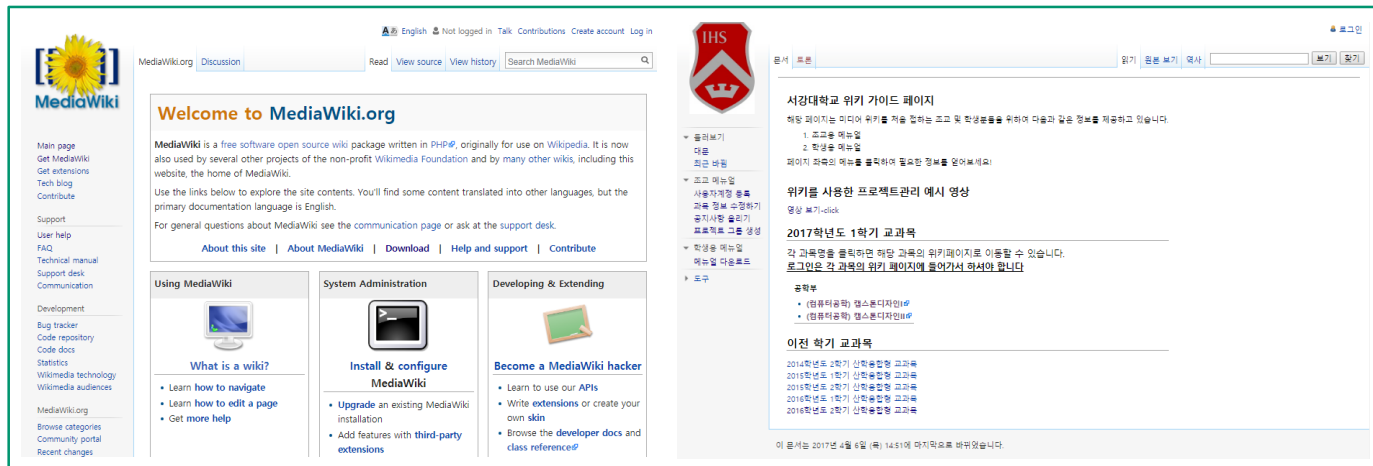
MediaWiki

English Not logged in Talk Contributions Create account Log in

MediaWiki.org Discussion Read View source View history Search MediaWiki

Main page
Get MediaWiki
Get extensions
Tech blog
Contribute

Support
User help
FAQ
Technical manual
Support desk
Communication

Development
Bug tracker
Code repository
Code docs
Statistics
Wikimedia technology
Wikimedia audiences

MediaWiki.org
Browse categories
Community portal
Recent changes

Welcome to MediaWiki.org

MediaWiki is a free software open source wiki package written in PHP, originally for use on Wikipedia. It is now also used by several other projects of the non-profit Wikimedia Foundation and by many other wikis, including this website, the home of MediaWiki.

Use the links below to explore the site contents. You'll find some content translated into other languages, but the primary documentation language is English.

For general questions about MediaWiki see the communication page or ask at the support desk.

About this site | About MediaWiki | Download | Help and support | Contribute

Using MediaWiki
What is a wiki?
• Learn how to navigate
• Learn how to edit a page
• Get more help

System Administration
Install & configure MediaWiki
• Upgrade an existing MediaWiki installation
• Add features with third-party extensions

Developing & Extending
Become a MediaWiki hacker
• Learn to use our APIs
• Write extensions or create your own skin
• Browse the developer docs and class reference

IHS

로그인

문서 토론 읽기 원본 보기 역사 보기 찾기

둘러보기
대문
최근 바뀜

조교 메뉴얼
사용자계정 등록
과목 정보 수정하기
공지사항 올리기
프로젝트 그룹 생성

학생용 메뉴얼
메뉴얼 다운로드

도구

서강대학교 위키 가이드 페이지

해당 페이지는 미디어 위키를 처음 접하는 조교 및 학생분들을 위하여 다음과 같은 정보를 제공하고 있습니다.
1. 조교용 메뉴얼
2. 학생용 메뉴얼
페이지 좌측의 메뉴들을 클릭하여 필요한 정보를 얻어보세요!

위키를 사용한 프로젝트관리 예시 영상

영상 보기-click

2017학년도 1학기 교과목

각 과목명을 클릭하면 해당 과목의 위키페이지로 이동할 수 있습니다.
로그인은 각 과목의 위키 페이지에 들어가서 하셔야 합니다

공학부
• (컴퓨터공학) 캡스톤디자인I
• (컴퓨터공학) 캡스톤디자인II

이전 학기 교과목

2014학년도 2학기 산학융합형 교과목
2015학년도 1학기 산학융합형 교과목
2015학년도 2학기 산학융합형 교과목
2016학년도 1학기 산학융합형 교과목
2016학년도 2학기 산학융합형 교과목

이 문서는 2017년 4월 6일 (목) 14:51에 마지막으로 바뀌었습니다.